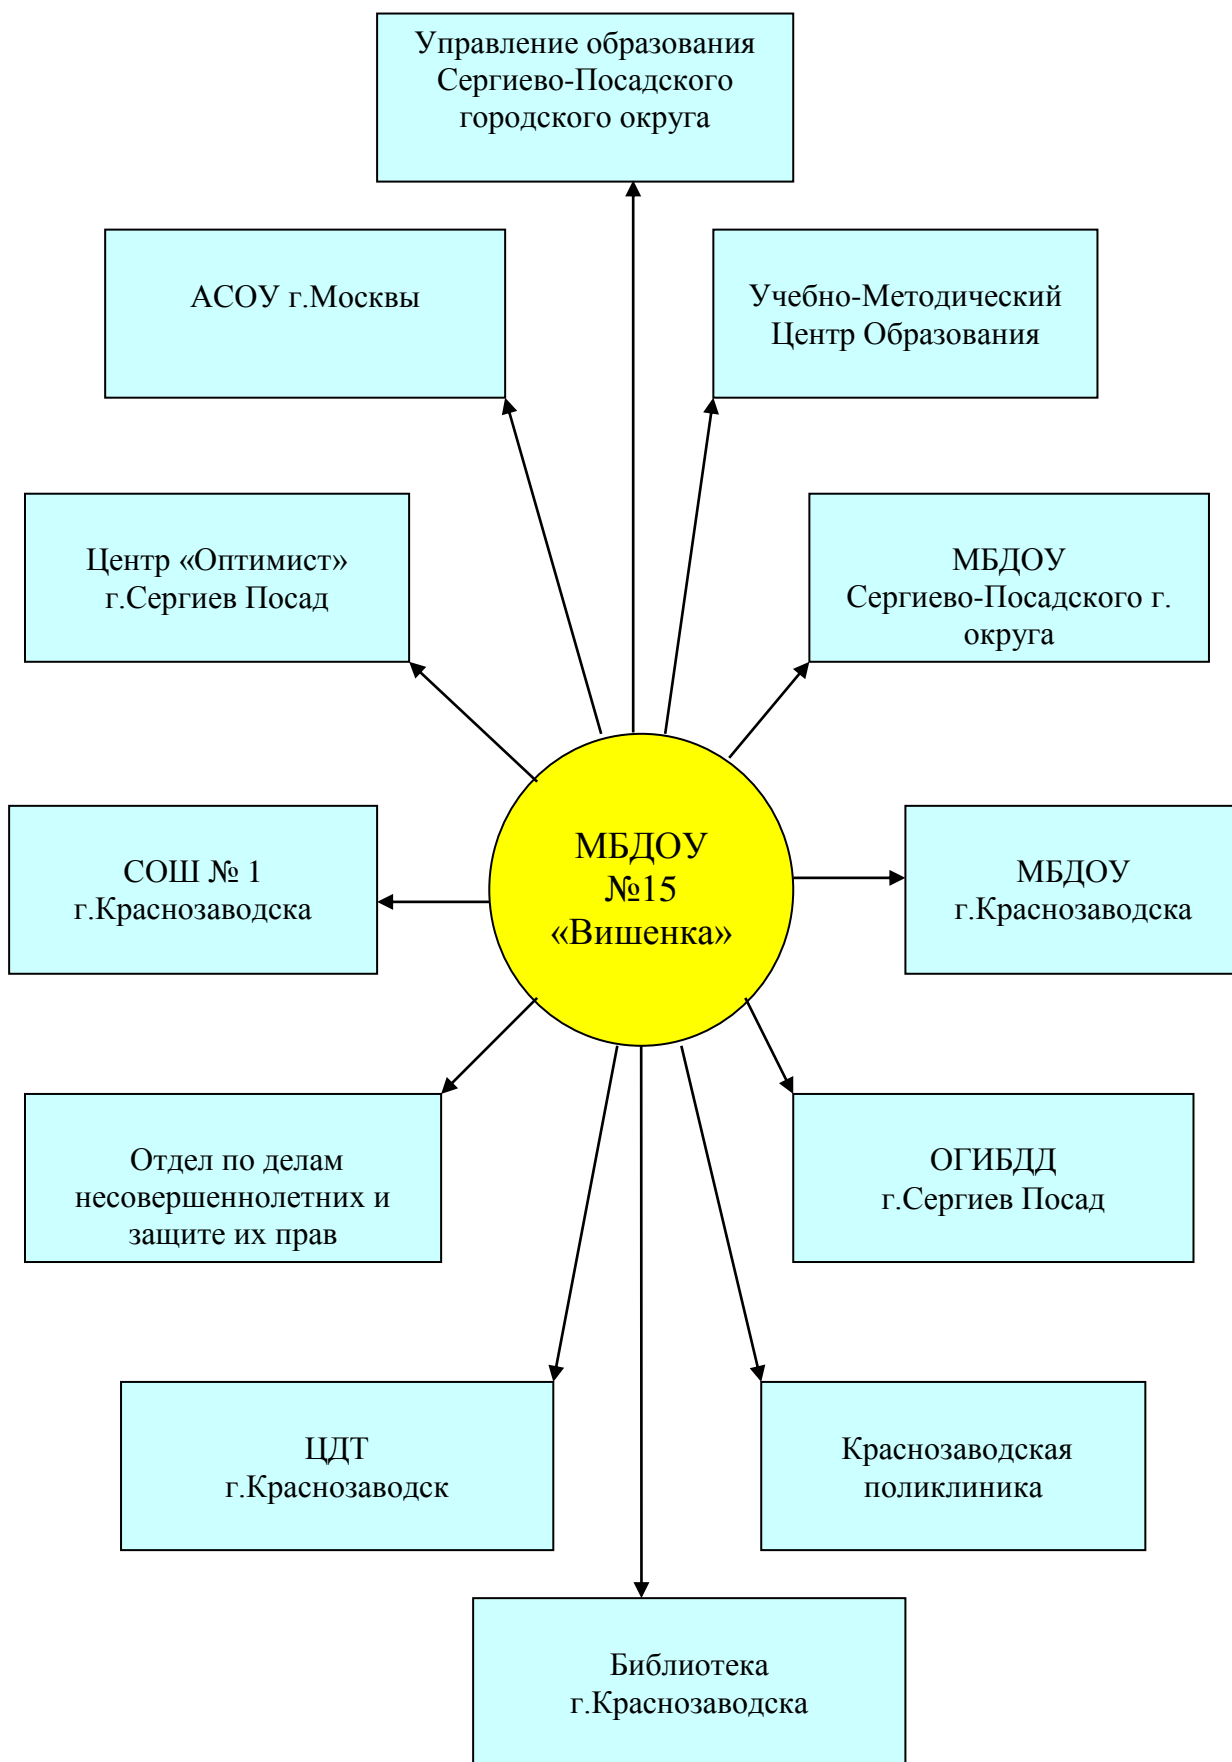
Управление образования Сергиево-Посадского городского округа

АСОУ г.Москвы

Учебно-Методический Центр Образования

Центр «Оптимист» г.Сергиев Посад

МБДОУ Сергиево-Посадского г. округа

СОШ № 1 г.Краснозаводска

МБДОУ №15 «Вишенка»

МБДОУ г.Краснозаводска

Отдел по делам несовершеннолетних и защите их прав

ОГИБДД г.Сергиев Посад

ЦДТ г.Краснозаводск

Краснозаводская поликлиника

Библиотека г.Краснозаводска